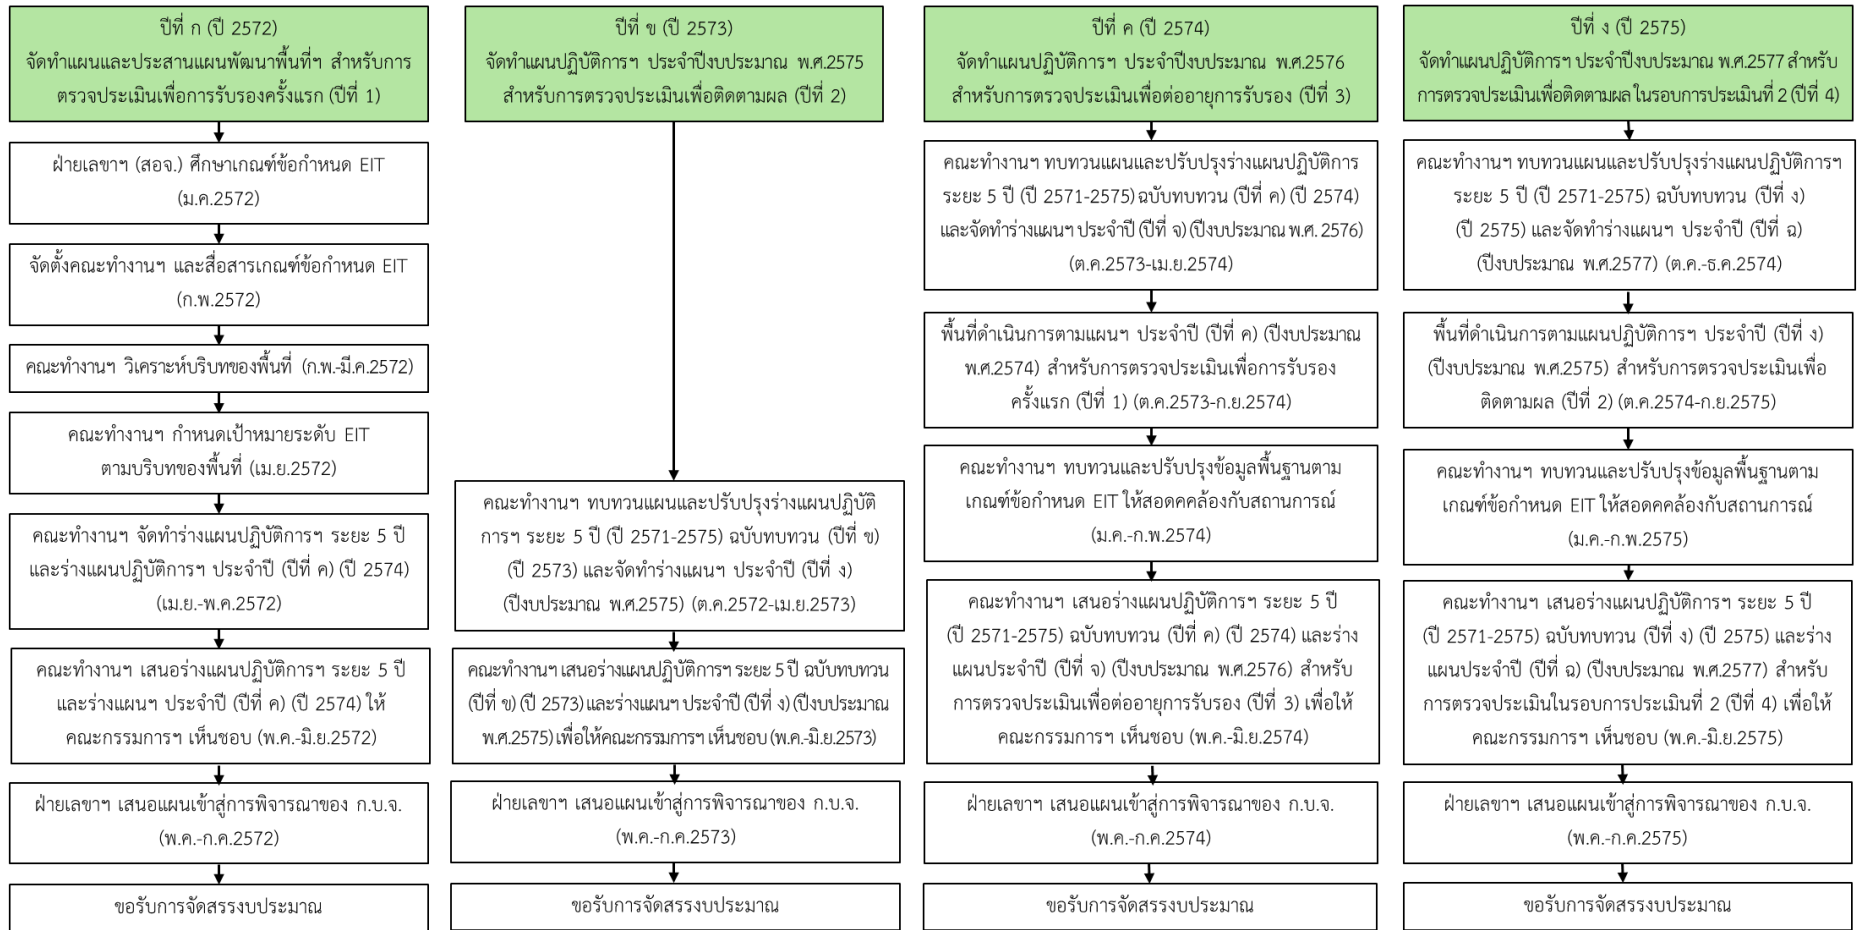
ปีที่ ก (ปี 2572)
จัดทำแผนและประสานแผนพัฒนาพื้นที่ฯ สำหรับการตรวจประเมินเพื่อการรับรองครั้งแรก (ปีที่ 1)

ฝ่ายเลขาฯ (สอจ.) ศึกษาเกณฑ์ข้อกำหนด EIT (ม.ค.2572)

จัดตั้งคณะทำงานฯ และสื่อสารเกณฑ์ข้อกำหนด EIT (ก.พ.2572)

คณะทำงานฯ วิเคราะห์บริบทของพื้นที่ (ก.พ.-มี.ค.2572)

คณะทำงานฯ กำหนดเป้าหมายระดับ EIT ตามบริบทของพื้นที่ (เม.ย.2572)

คณะทำงานฯ จัดทำร่างแผนปฏิบัติการฯ ระยะ 5 ปี และร่างแผนปฏิบัติการฯ ประจำปี (ปีที่ ค) (ปี 2574) (เม.ย.-พ.ค.2572)

คณะทำงานฯ เสนอร่างแผนปฏิบัติการฯ ระยะ 5 ปี และร่างแผนฯ ประจำปี (ปีที่ ค) (ปี 2574) ให้คณะกรรมการฯ เห็นชอบ (พ.ค.-มิ.ย.2572)

ฝ่ายเลขาฯ เสนอแผนเข้าสู่การพิจารณาของ ก.บ.จ. (พ.ค.-ก.ค.2572)

ขอรับการจัดสรรงบประมาณ

ปีที่ ข (ปี 2573)
จัดทำแผนปฏิบัติการฯ ประจำปีงบประมาณ พ.ศ.2575 สำหรับการตรวจประเมินเพื่อติดตามผล (ปีที่ 2)

คณะทำงานฯ ทบทวนแผนและปรับปรุงร่างแผนปฏิบัติการฯ ระยะ 5 ปี (ปี 2571-2575) ฉบับทบทวน (ปีที่ ข) (ปี 2573) และจัดทำร่างแผนฯ ประจำปี (ปีที่ ง) (ปีงบประมาณ พ.ศ.2575) (ต.ค.2572-เม.ย.2573)

คณะทำงานฯ เสนอร่างแผนปฏิบัติการฯ ระยะ 5 ปี ฉบับทบทวน (ปีที่ ข) (ปี 2573) และร่างแผนฯ ประจำปี (ปีที่ ง) (ปีงบประมาณ พ.ศ.2575) เพื่อให้คณะกรรมการฯ เห็นชอบ (พ.ค.-มิ.ย.2573)

ฝ่ายเลขาฯ เสนอแผนเข้าสู่การพิจารณาของ ก.บ.จ. (พ.ค.-ก.ค.2573)

ขอรับการจัดสรรงบประมาณ

ปีที่ ค (ปี 2574)
จัดทำแผนปฏิบัติการฯ ประจำปีงบประมาณ พ.ศ.2576 สำหรับการตรวจประเมินเพื่อต่ออายุการรับรอง (ปีที่ 3)

คณะทำงานฯ ทบทวนแผนและปรับปรุงร่างแผนปฏิบัติการ ระยะ 5 ปี (ปี 2571-2575) ฉบับทบทวน (ปีที่ ค) (ปี 2574) และจัดทำร่างแผนฯ ประจำปี (ปีที่ จ) (ปีงบประมาณ พ.ศ. 2576) (ต.ค.2573-เม.ย.2574)

พื้นที่ดำเนินการตามแผนฯ ประจำปี (ปีที่ ค) (ปีงบประมาณ พ.ศ.2574) สำหรับการตรวจประเมินเพื่อการรับรองครั้งแรก (ปีที่ 1) (ต.ค.2573-ก.ย.2574)

คณะทำงานฯ ทบทวนและปรับปรุงข้อมูลพื้นฐานตามเกณฑ์ข้อกำหนด EIT ให้สอดคล้องกับสถานการณ์ (ม.ค.-ก.พ.2574)

คณะทำงานฯ เสนอร่างแผนปฏิบัติการฯ ระยะ 5 ปี (ปี 2571-2575) ฉบับทบทวน (ปีที่ ค) (ปี 2574) และร่างแผนประจำปี (ปีที่ จ) (ปีงบประมาณ พ.ศ.2576) สำหรับการตรวจประเมินเพื่อต่ออายุการรับรอง (ปีที่ 3) เพื่อให้คณะกรรมการฯ เห็นชอบ (พ.ค.-มิ.ย.2574)

ฝ่ายเลขาฯ เสนอแผนเข้าสู่การพิจารณาของ ก.บ.จ. (พ.ค.-ก.ค.2574)

ขอรับการจัดสรรงบประมาณ

ปีที่ ง (ปี 2575)
จัดทำแผนปฏิบัติการฯ ประจำปีงบประมาณ พ.ศ.2577 สำหรับการตรวจประเมินเพื่อติดตามผลในรอบการประเมินที่ 2 (ปีที่ 4)

คณะทำงานฯ ทบทวนแผนและปรับปรุงร่างแผนปฏิบัติการฯ ระยะ 5 ปี (ปี 2571-2575) ฉบับทบทวน (ปีที่ ง) (ปี 2575) และจัดทำร่างแผนฯ ประจำปี (ปีที่ ฉ) (ปีงบประมาณ พ.ศ.2577) (ต.ค.-ธ.ค.2574)

พื้นที่ดำเนินการตามแผนปฏิบัติการฯ ประจำปี (ปีที่ ง) (ปีงบประมาณ พ.ศ.2575) สำหรับการตรวจประเมินเพื่อติดตามผล (ปีที่ 2) (ต.ค.2574-ก.ย.2575)

คณะทำงานฯ ทบทวนและปรับปรุงข้อมูลพื้นฐานตามเกณฑ์ข้อกำหนด EIT ให้สอดคล้องกับสถานการณ์ (ม.ค.-ก.พ.2575)

คณะทำงานฯ เสนอร่างแผนปฏิบัติการฯ ระยะ 5 ปี (ปี 2571-2575) ฉบับทบทวน (ปีที่ ง) (ปี 2575) และร่างแผนประจำปี (ปีที่ ฉ) (ปีงบประมาณ พ.ศ.2577) สำหรับการตรวจประเมินในรอบการประเมินที่ 2 (ปีที่ 4) เพื่อให้คณะกรรมการฯ เห็นชอบ (พ.ค.-มิ.ย.2575)

ฝ่ายเลขาฯ เสนอแผนเข้าสู่การพิจารณาของ ก.บ.จ. (พ.ค.-ก.ค.2575)

ขอรับการจัดสรรงบประมาณ